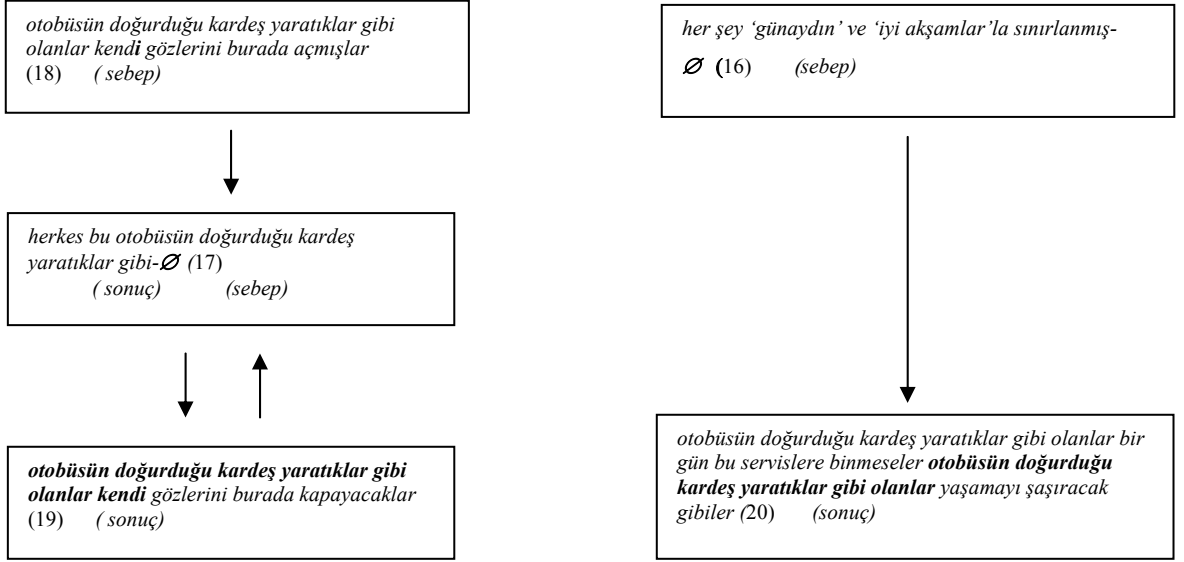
otobüsün doğurduğu kardeş yaratıklar gibi olanlar kendi gözlerini burada açmışlar (18) ( sebep)

herkes bu otobüsün doğurduğu kardeş yaratıklar gibi-$\varnothing$ (17) ( sonuç) (sebep)

otobüsün doğurduğu kardeş yaratıklar gibi olanlar kendi gözlerini burada kapayacaklar (19) ( sonuç)

her şey 'günaydın' ve 'iyi akşamlar'la sınırlanmış-$\varnothing$ (16) (sebep)

otobüsün doğurduğu kardeş yaratıklar gibi olanlar bir gün bu servislere binmeseler otobüsün doğurduğu kardeş yaratıklar gibi olanlar yaşamayı şaşıracak gibiler (20) (sonuç)